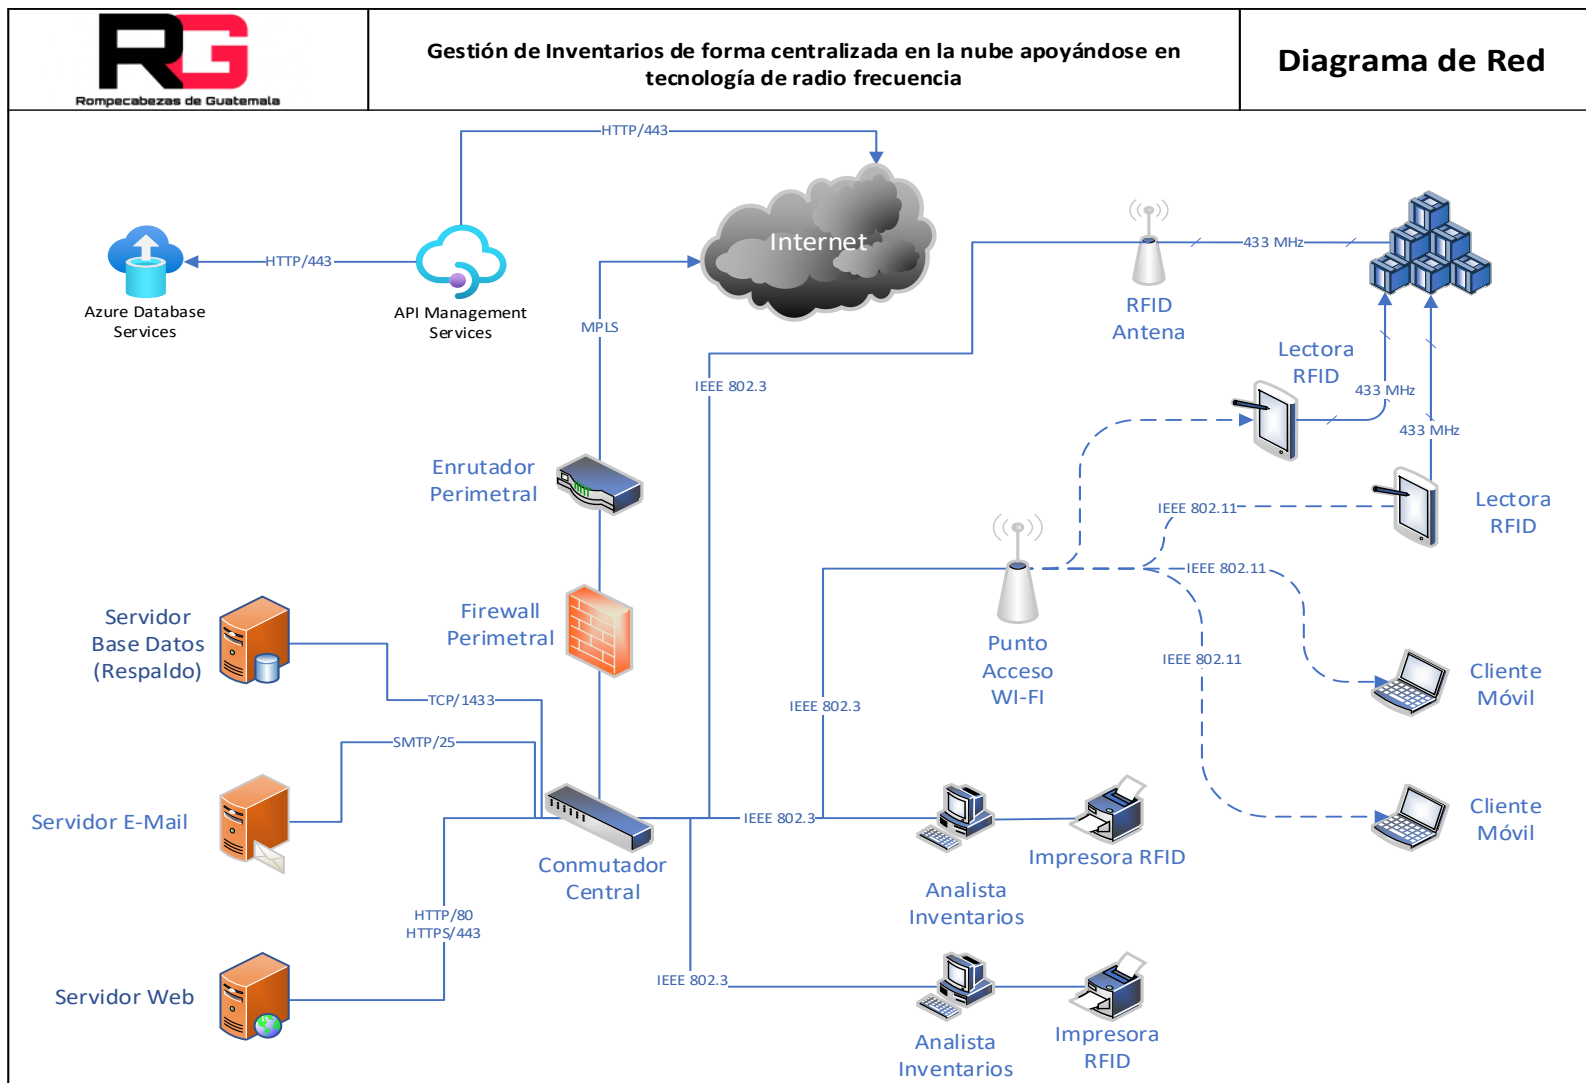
RG
Rompecabezas de Guatemala

Gestión de Inventarios de forma centralizada en la nube apoyándose en tecnología de radio frecuencia

Diagrama de Red

HTTP/443

Internet

HTTP/443

Azure Database Services

API Management Services

MPLS

RFID Antena

433 MHz

IEEE 802.3

Lectora RFID

433 MHz

433 MHz

Enrutador Perimetral

IEEE 802.11

Lectora RFID

IEEE 802.11

Firewall Perimetral

Punto Acceso WI-FI

IEEE 802.11

Cliente Móvil

Servidor Base Datos (Respaldo)

TCP/1433

IEEE 802.3

SMTP/25

Cliente Móvil

Servidor E-Mail

IEEE 802.3

Conmutador Central

Impresora RFID

Analista Inventarios

HTTP/80
HTTPS/443

IEEE 802.3

Servidor Web

Analista Inventarios

Impresora RFID